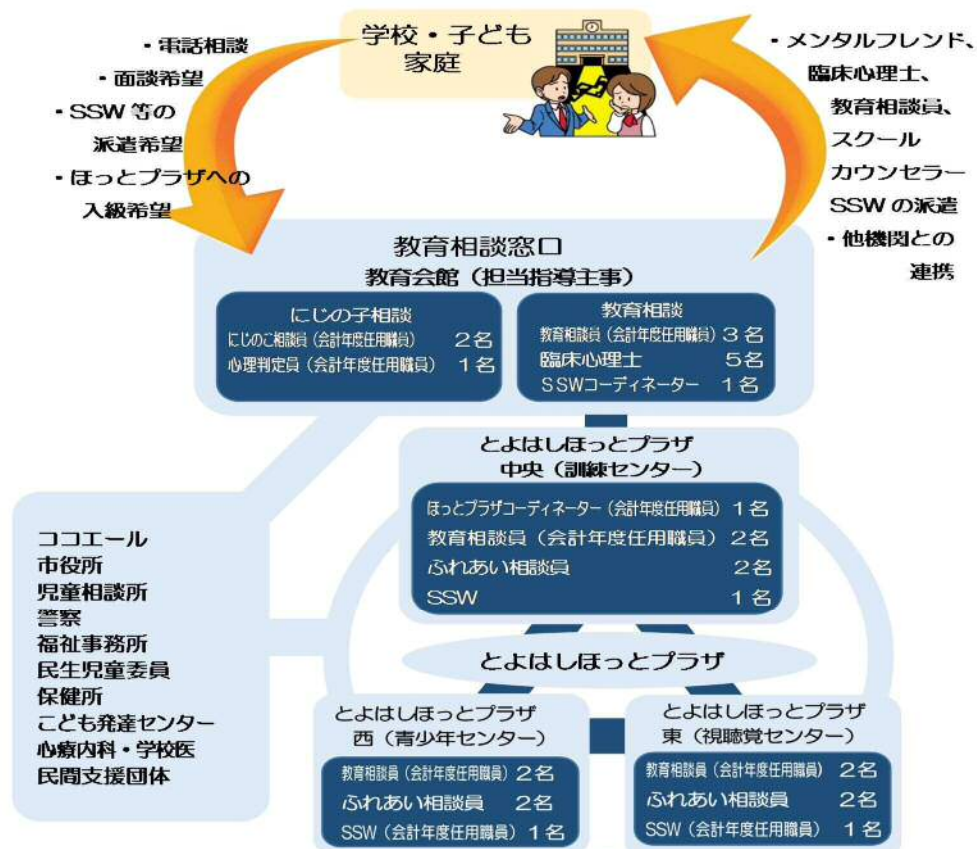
学校・子ども
家庭

・電話相談
・面談希望
・SSW 等の派遣希望
・ほっとプラザへの入級希望

・メンタルフレンド、臨床心理士、教育相談員、スクールカウンセラー SSW の派遣
・他機関との連携

教育相談窓口
教育会館（担当指導主事）

にじの子相談
にじのこ相談員（会計年度任用職員） 2名
心理判定員（会計年度任用職員） 1名

教育相談
教育相談員（会計年度任用職員） 3名
臨床心理士 5名
SSWコーディネーター 1名

とよはしほっとプラザ
中央（訓練センター）
ほっとプラザコーディネーター（会計年度任用職員） 1名
教育相談員（会計年度任用職員） 2名
ふれあい相談員 2名
SSW 1名

ココエール
市役所
児童相談所
警察
福祉事務所
民生児童委員
保健所
こども発達センター
心療内科・学校医
民間支援団体

とよはしほっとプラザ

とよはしほっとプラザ
西（青少年センター）
教育相談員（会計年度任用職員） 2名
ふれあい相談員 2名
SSW（会計年度任用職員） 1名

とよはしほっとプラザ
東（視聴覚センター）
教育相談員（会計年度任用職員） 2名
ふれあい相談員 2名
SSW（会計年度任用職員） 1名